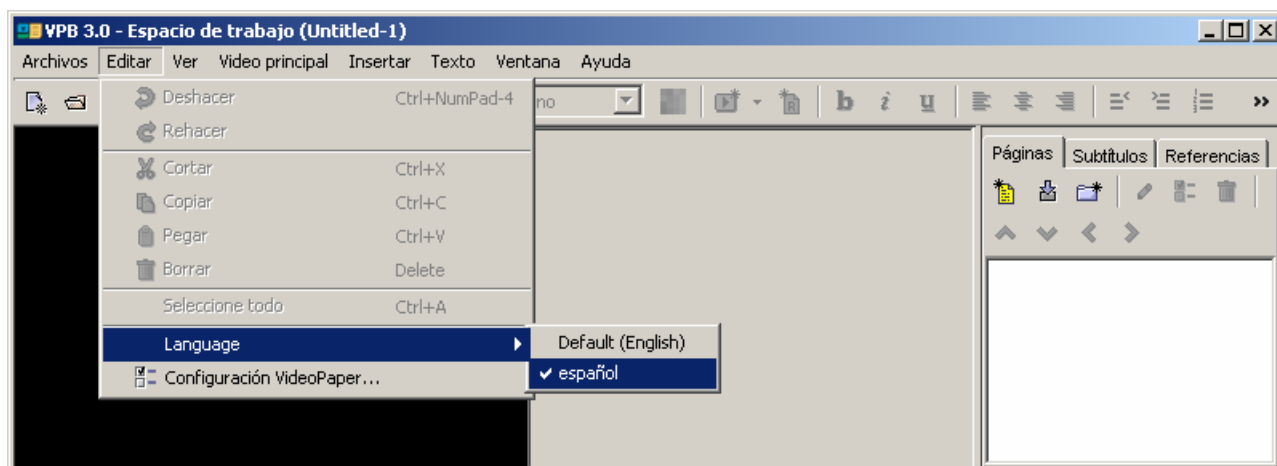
VPB 3.0 - Espacio de trabajo (Untitled-1)

Archivos Editar Ver Video principal Insertar Texto Ventana Ayuda

Deshacer Ctrl+NumPad-4
Rehacer
Cortar Ctrl+X
Copiar Ctrl+C
Pegar Ctrl+V
Borrar Delete
Seleccione todo Ctrl+A
Language
Configuración VideoPaper...

Default (English)
✔ español

no

b i u

Páginas Subtítulos Referencias